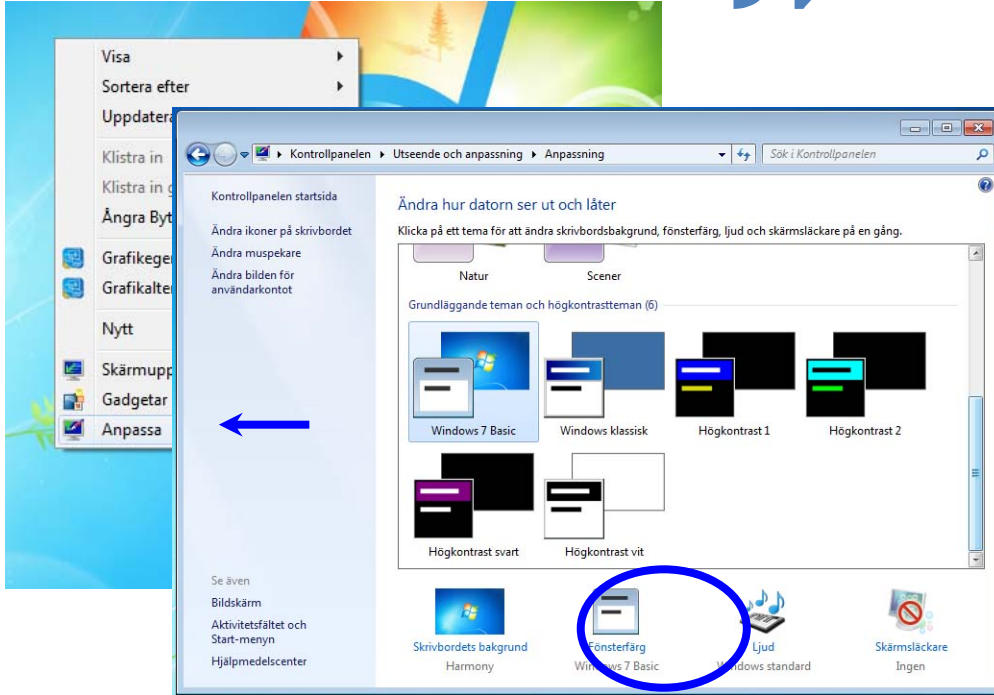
Visa
Sortera efter
Uppdatera
Klistra in
Klistra in g
Ångra Byt
Grafikeger
Grafikalter
Nytt
Skärmupp
Gadgetar
Anpassa

Kontrollpanelen ▸ Utseende och anpassning ▸ Anpassning

Sök i Kontrollpanelen

Kontrollpanelen startsida
Ändra ikoner på skrivbordet
Ändra muspekare
Ändra bilden för användarkontot

Ändra hur datorn ser ut och låter
Klicka på ett tema för att ändra skrivbordsbakgrund, fönsterfärg, ljud och skärmsläckare på en gång.

Natur
Scener

Grundläggande teman och högkontrastteman (6)

Windows 7 Basic
Windows klassisk
Högkontrast 1
Högkontrast 2
Högkontrast svart
Högkontrast vit

Se även
Bildskärm
Aktivitetsfältet och Start-menyn
Hjälpmedelscenter

Skrivbordets bakgrund
Harmony
Fönsterfärg
Windows 7 Basic
Ljud
Windows standard
Skärmsläckare
Ingen